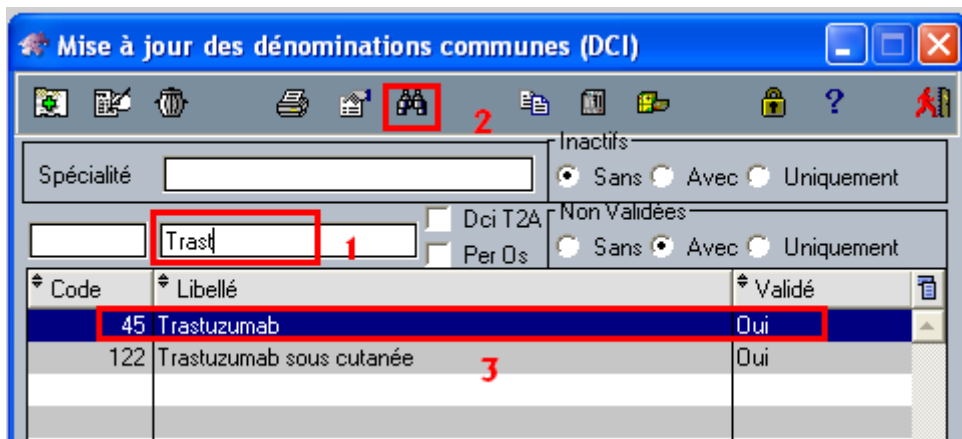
Mise à jour des dénominations communes (DCI)

2

Spécialité

Inactifs
Sans Avec Uniquement

Trast 1

Dci T2A
Per Os

Non Validées
Sans Avec Uniquement

| Code | Libellé | Validé |
|---|---|---|
| 45 | Trastuzumab | Oui |
| 122 | Trastuzumab sous cutanée | Oui |

3